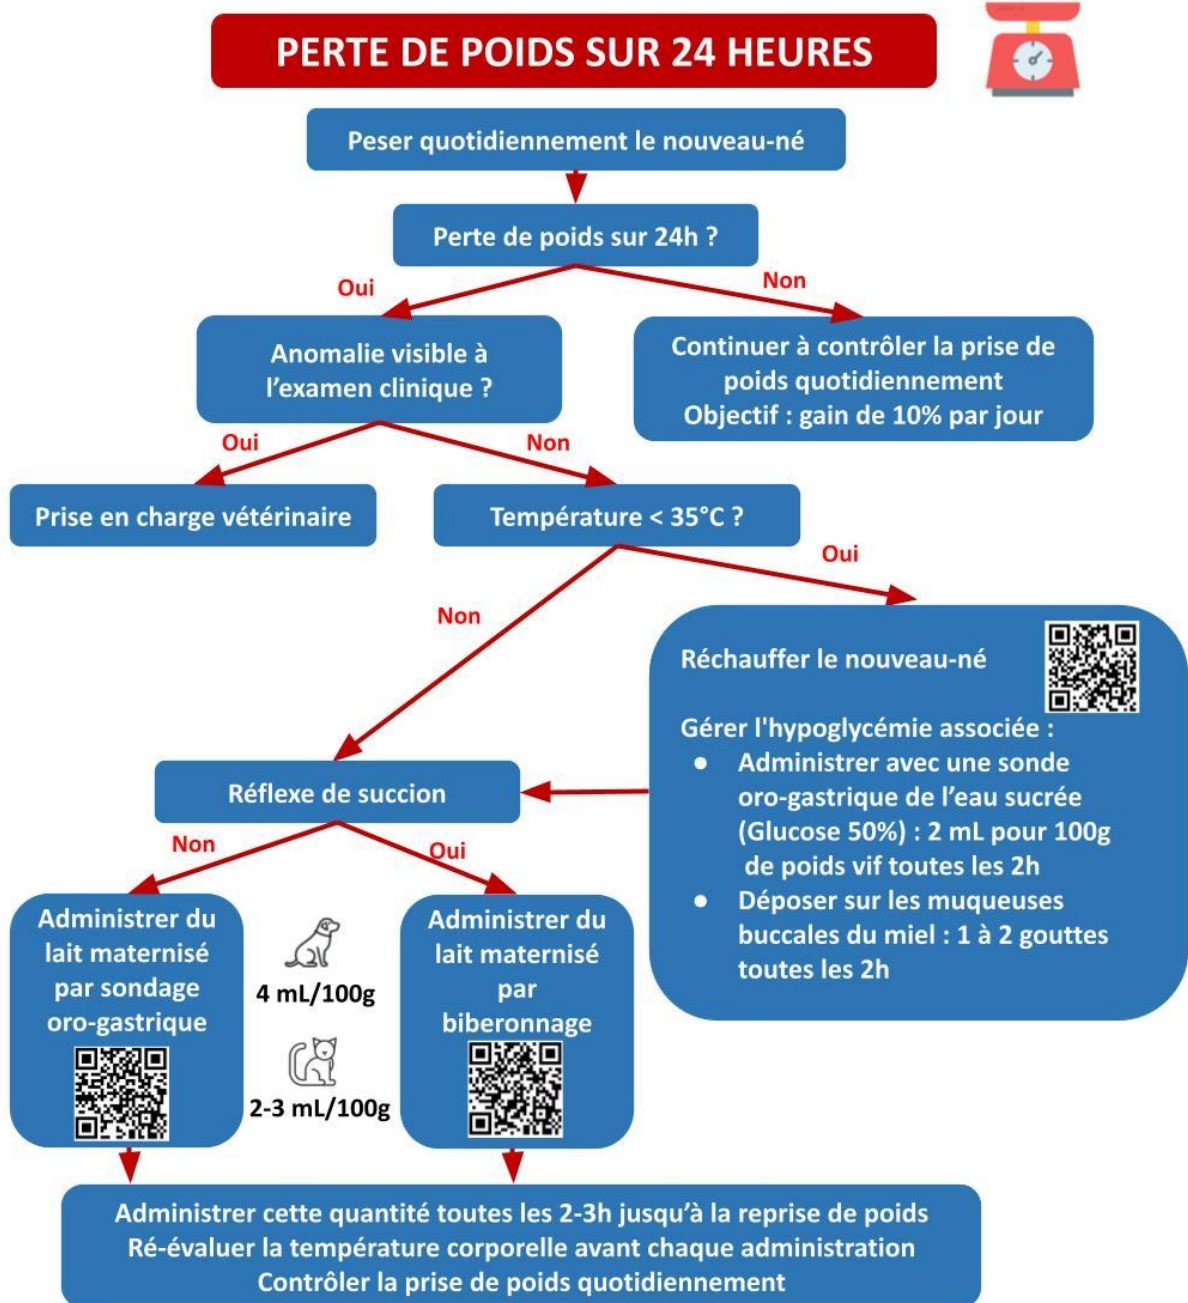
PERTE DE POIDS SUR 24 HEURES

Peser quotidiennement le nouveau-né

Perte de poids sur 24h ?

Oui

Non

Anomalie visible à l'examen clinique ?

Continuer à contrôler la prise de poids quotidiennement
Objectif : gain de 10% par jour

Oui

Non

Prise en charge vétérinaire

Température < 35°C ?

Oui

Non

Réchauffer le nouveau-né

Gérer l'hypoglycémie associée :
• Administrer avec une sonde oro-gastrique de l'eau sucrée (Glucose 50%) : 2 mL pour 100g de poids vif toutes les 2h
• Déposer sur les muqueuses buccales du miel : 1 à 2 gouttes toutes les 2h

Réflexe de succion

Non

Oui

Administrer du lait maternisé par sondage oro-gastrique

4 mL/100g

2-3 mL/100g

Administrer du lait maternisé par biberonnage

Administrer cette quantité toutes les 2-3h jusqu'à la reprise de poids
Ré-évaluer la température corporelle avant chaque administration
Contrôler la prise de poids quotidiennement